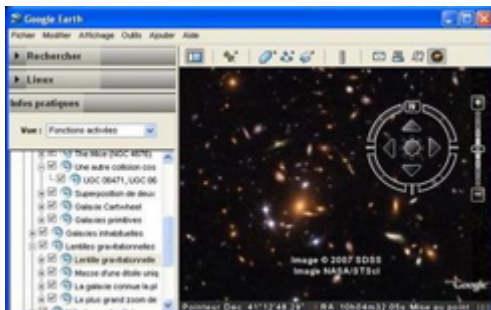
Google Earth

Fichier Modifier Affichage Outils Ajouter Aide

Rechercher

Lieux

Infos pratiques

Vue : Fonctions activées

The Mice (NGC 4676)

Une autre collision cos

UGC 06471_UGC 06

Superposition de deux

Galaxie Cartwheel

Galaxies primitives

Galaxies inhabituelles

Lentilles gravitationnelles

Lentille gravitationnelle

Masse d'une étoile uniq

La galaxie connue la pl

La plus grand zoom de

N

Image © 2007 SDSS

Image NASA/STScI

Google

Pointeur Déc 41°12'48.29" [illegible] RA 10h04m32.05s Mise au point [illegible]